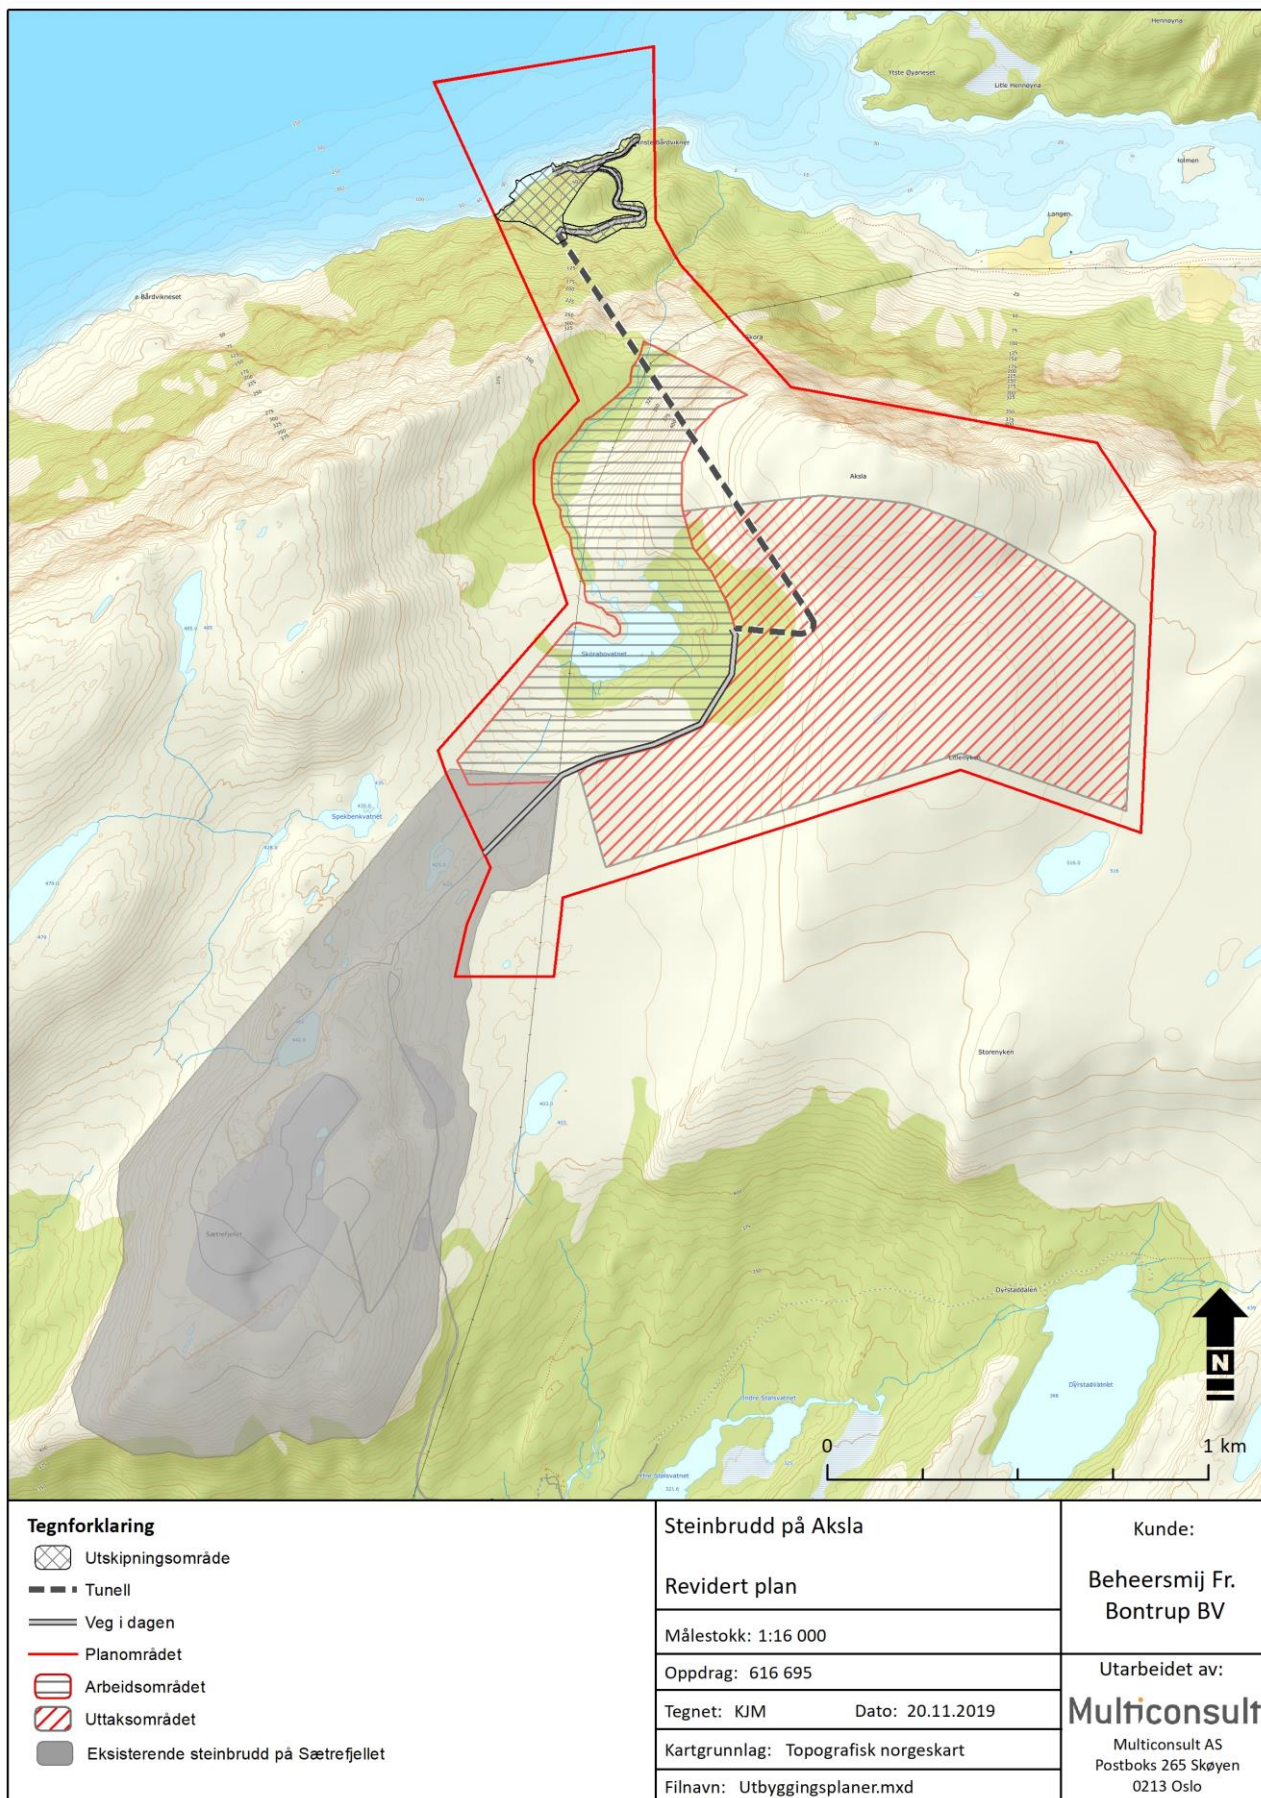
Hennøyna

Ytste Øyaneset

Litle Hennøyna

Holmen

Langen

Indre Bårdvikneset

e Bårdvikneset

Skora

Aksla

Skorabovatnet

Spekbenkvatnet

Litlenyken

Storenyken

Sætrefjellet

Dyrstaddalen

Dyrstadvatnet

Indre Stølsvatnet

Ytre Stølsvatnet

0

1 km

N

Tegnforklaring
Utskipningsområde
Tunell
Veg i dagen
Planområdet
Arbeidsområdet
Uttaksområdet
Eksisterende steinbrudd på Sætrefjellet

Steinbrudd på Aksla

Revidert plan

Målestokk: 1:16 000

Oppdrag: 616 695

Tegnet: KJM Dato: 20.11.2019

Kartgrunnlag: Topografisk norgeskart

Filnavn: Utbyggingsplaner.mxd

Kunde:

Beheersmij Fr. Bontrup BV

Utarbeidet av:

Multiconsult

Multiconsult AS
Postboks 265 Skøyen
0213 Oslo